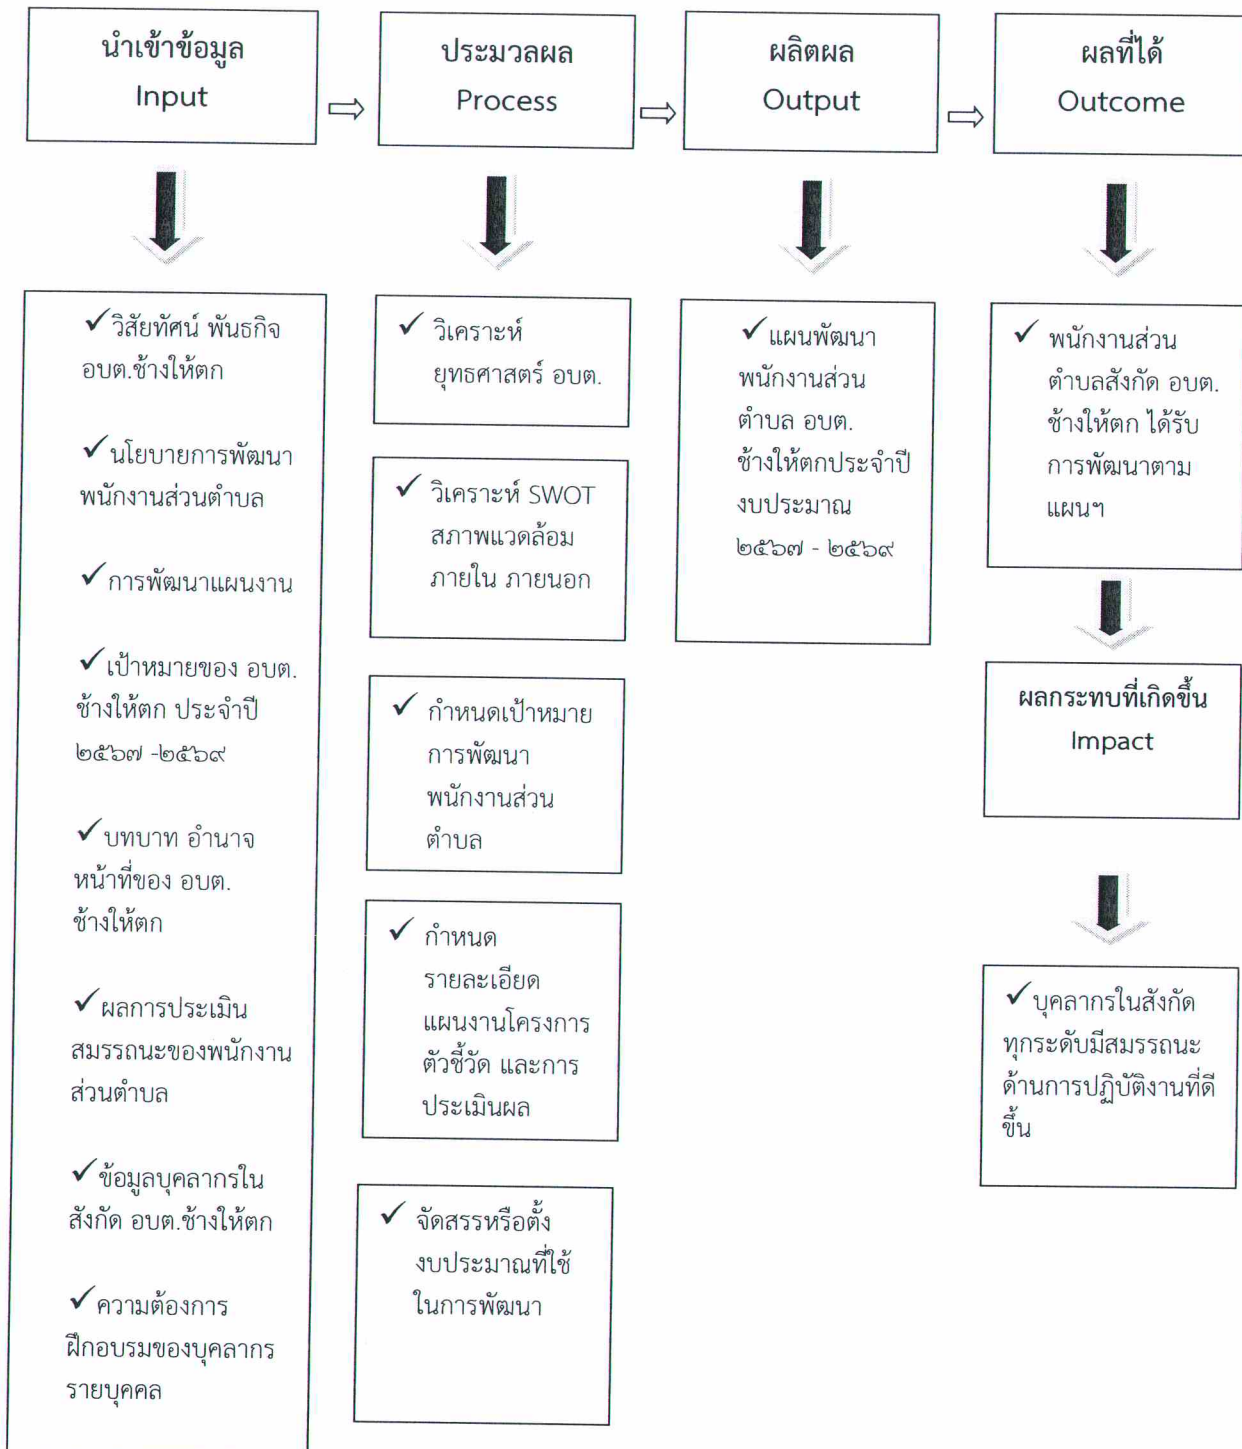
นำเข้าข้อมูล
Input

ประมวลผล
Process

ผลิตผล
Output

ผลที่ได้
Outcome

✓วิสัยทัศน์ พันธกิจ อบต.ช้างให้ตก

✓นโยบายการพัฒนาพนักงานส่วนตำบล

✓การพัฒนาแผนงาน

✓เป้าหมายของ อบต.ช้างให้ตก ประจำปี ๒๕๖๗ -๒๕๖๙

✓บทบาท อำนาจหน้าที่ของ อบต.ช้างให้ตก

✓ผลการประเมินสมรรถนะของพนักงานส่วนตำบล

✓ข้อมูลบุคลากรในสังกัด อบต.ช้างให้ตก

✓ความต้องการฝึกอบรมของบุคลากรรายบุคคล

✓ วิเคราะห์ยุทธศาสตร์ อบต.

✓ วิเคราะห์ SWOT สภาพแวดล้อมภายใน ภายนอก

✓ กำหนดเป้าหมายการพัฒนาพนักงานส่วนตำบล

✓ กำหนดรายละเอียดแผนงานโครงการ ตัวชี้วัด และการประเมินผล

✓ จัดสรรหรือตั้งงบประมาณที่ใช้ในการพัฒนา

✓แผนพัฒนาพนักงานส่วนตำบล อบต. ช้างให้ตกประจำปีงบประมาณ ๒๕๖๗ - ๒๕๖๙

✓ พนักงานส่วนตำบลสังกัด อบต. ช้างให้ตก ได้รับการพัฒนาตามแผนฯ

ผลกระทบที่เกิดขึ้น
Impact

✓บุคลากรในสังกัดทุกระดับมีสมรรถนะด้านการปฏิบัติงานที่ดีขึ้น